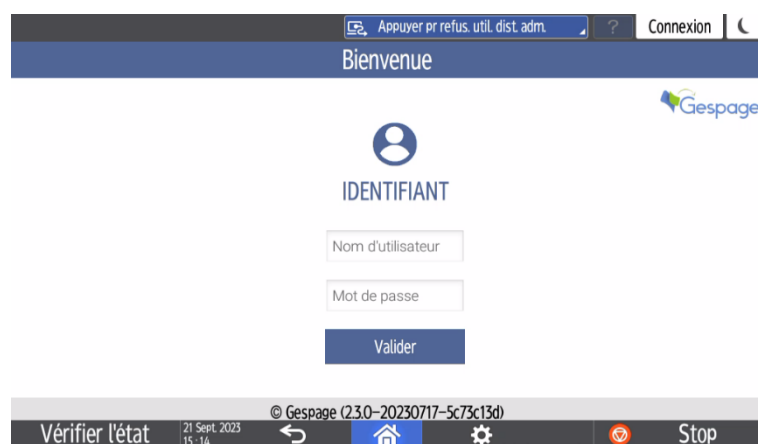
Appuyer pr refus. util. dist. adm.

?

Connexion

Bienvenue

Gespage

IDENTIFIANT

Nom d'utilisateur

Mot de passe

Valider

© Gespage (2.3.0-20230717-5c73c13d)

Vérifier l'état

21 Sept. 2023
15 : 14

Stop